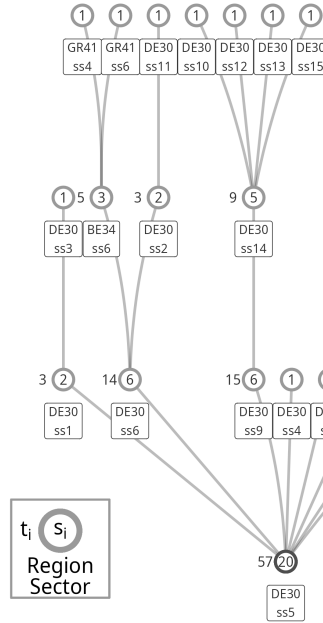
1 1 1 1 1 1 1
GR41 ss4 | GR41 ss6 | DE30 ss11 | DE30 ss10 | DE30 ss12 | DE30 ss13 | DE30 ss15

1 5 3 3 2 9 5
DE30 ss3 | BE34 ss6 | DE30 ss2 | DE30 ss14

3 2 14 6 15 6 1
DE30 ss1 | DE30 ss6 | DE30 ss9 | DE30 ss4 | D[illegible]

$t_i$ $s_i$
Region
Sector

57 20
DE30 ss5